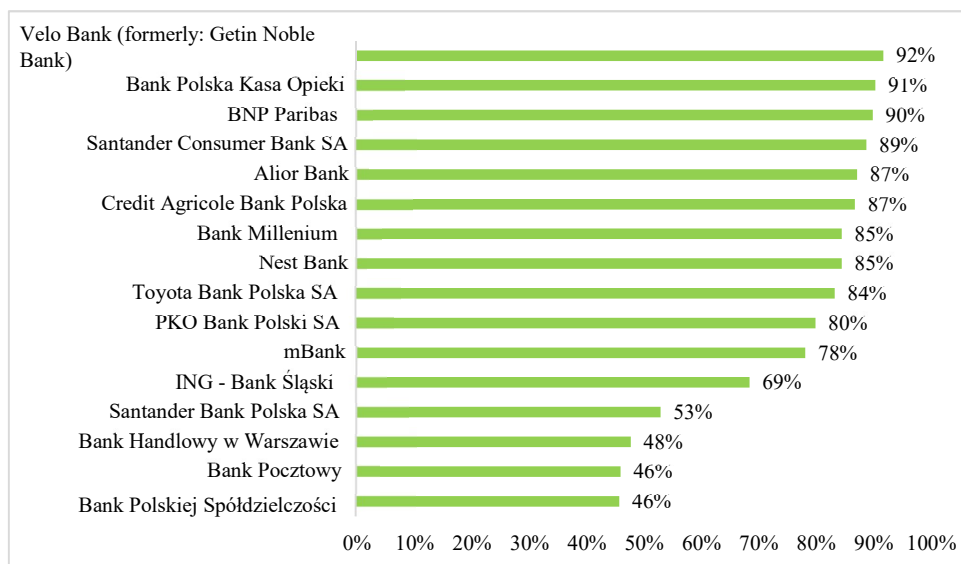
| Bank | Value |
|---|---|
| Velo Bank (formerly: Getin Noble Bank) | 92% |
| Bank Polska Kasa Opieki | 91% |
| BNP Paribas | 90% |
| Santander Consumer Bank SA | 89% |
| Alior Bank | 87% |
| Credit Agricole Bank Polska | 87% |
| Bank Millenium | 85% |
| Nest Bank | 85% |
| Toyota Bank Polska SA | 84% |
| PKO Bank Polski SA | 80% |
| mBank | 78% |
| ING - Bank Śląski | 69% |
| Santander Bank Polska SA | 53% |
| Bank Handlowy w Warszawie | 48% |
| Bank Pocztowy | 46% |
| Bank Polskiej Spółdzielczości | 46% |

0% 10% 20% 30% 40% 50% 60% 70% 80% 90% 100%